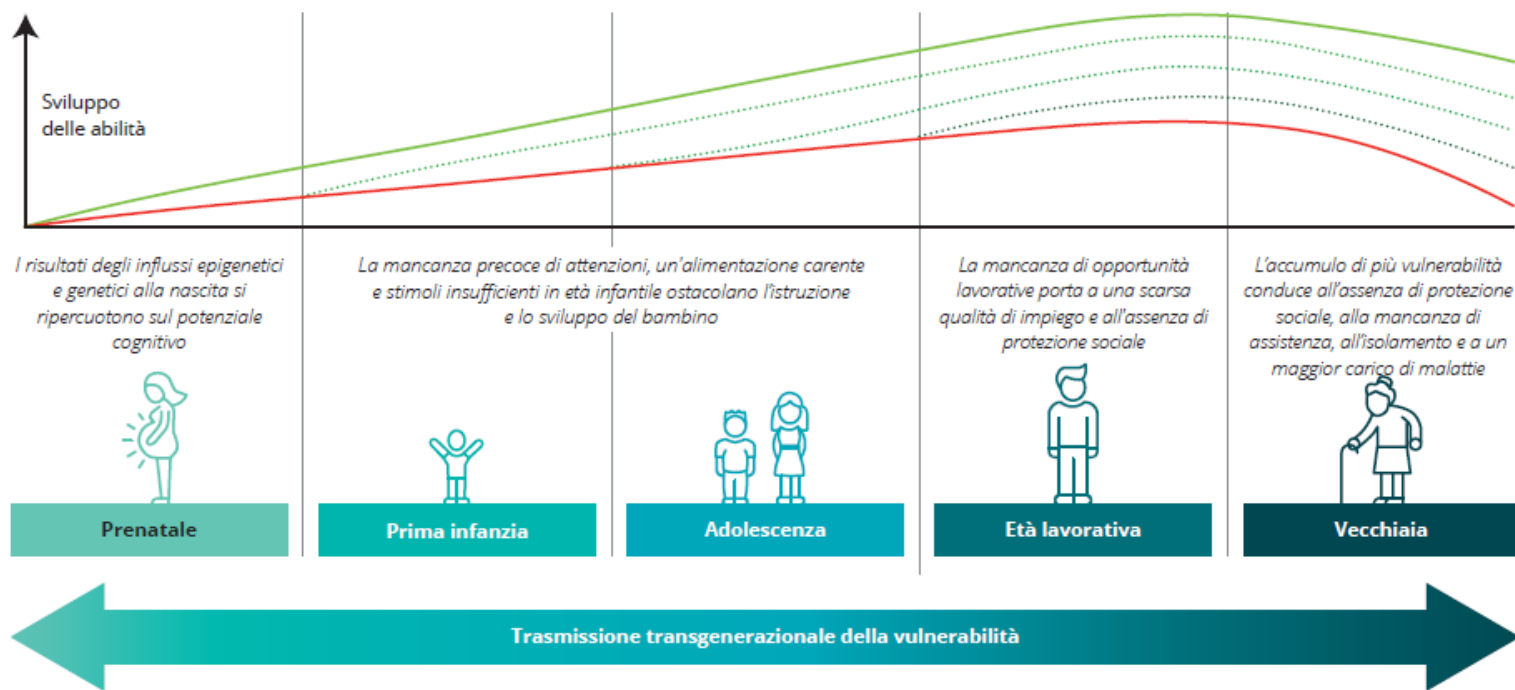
Sviluppo delle abilità

I risultati degli influssi epigenetici e genetici alla nascita si ripercuotono sul potenziale cognitivo

La mancanza precoce di attenzioni, un'alimentazione carente e stimoli insufficienti in età infantile ostacolano l'istruzione e lo sviluppo del bambino

La mancanza di opportunità lavorative porta a una scarsa qualità di impiego e all'assenza di protezione sociale

L'accumulo di più vulnerabilità conduce all'assenza di protezione sociale, alla mancanza di assistenza, all'isolamento e a un maggior carico di malattie

Prenatale

Prima infanzia

Adolescenza

Età lavorativa

Vecchiaia

Trasmissione transgenerazionale della vulnerabilità